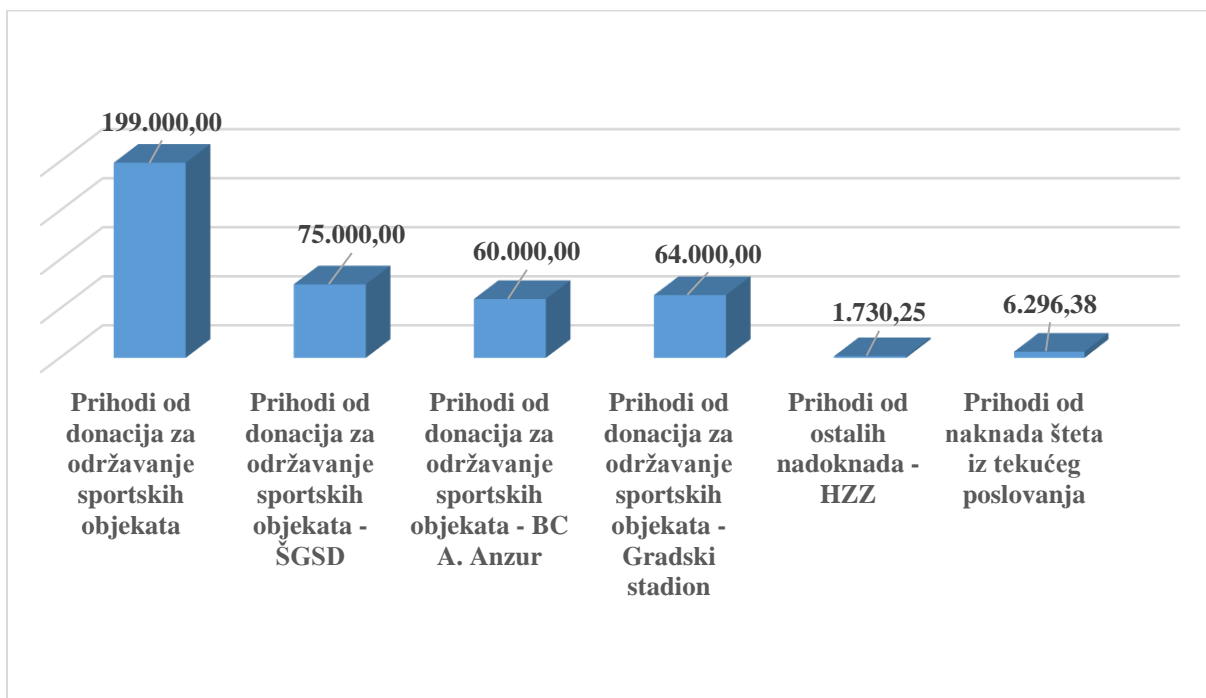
199.000,00

75.000,00

60.000,00

64.000,00

1.730,25

6.296,38

Prihodi od donacija za održavanje sportskih objekata

Prihodi od donacija za održavanje sportskih objekata - ŠGSD

Prihodi od donacija za održavanje sportskih objekata - BC A. Anzur

Prihodi od donacija za održavanje sportskih objekata - Gradski stadion

Prihodi od ostalih nadoknada - HZZ

Prihodi od naknada šteta iz tekućeg poslovanja